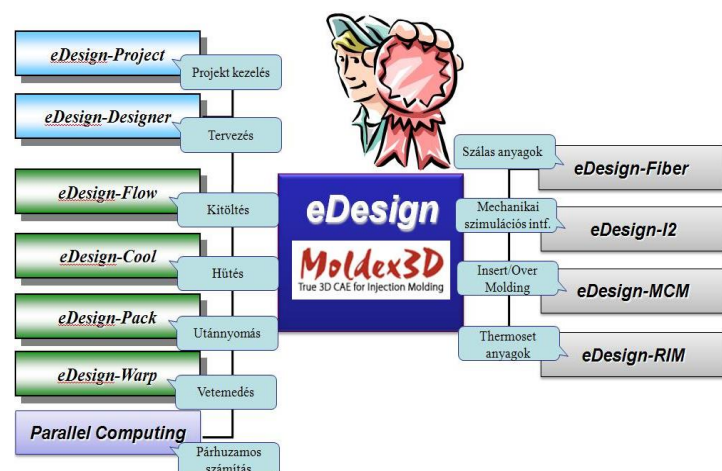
eDesign-Project
Projekt kezelés

eDesign-Designer
Tervezés

eDesign-Flow
Kitöltés

eDesign-Cool
Hűtés

eDesign-Pack
Utánnyomás

eDesign-Warp
Vetemedés

Parallel Computing
Párhuzamos számítás

eDesign
Moldex3D
True 3D CAE for Injection Molding

Szálas anyagok
eDesign-Fiber

Mechanikai szimulációs intf.
eDesign-I2

Insert/Over Molding
eDesign-MCM

Thermoset anyagok
eDesign-RIM